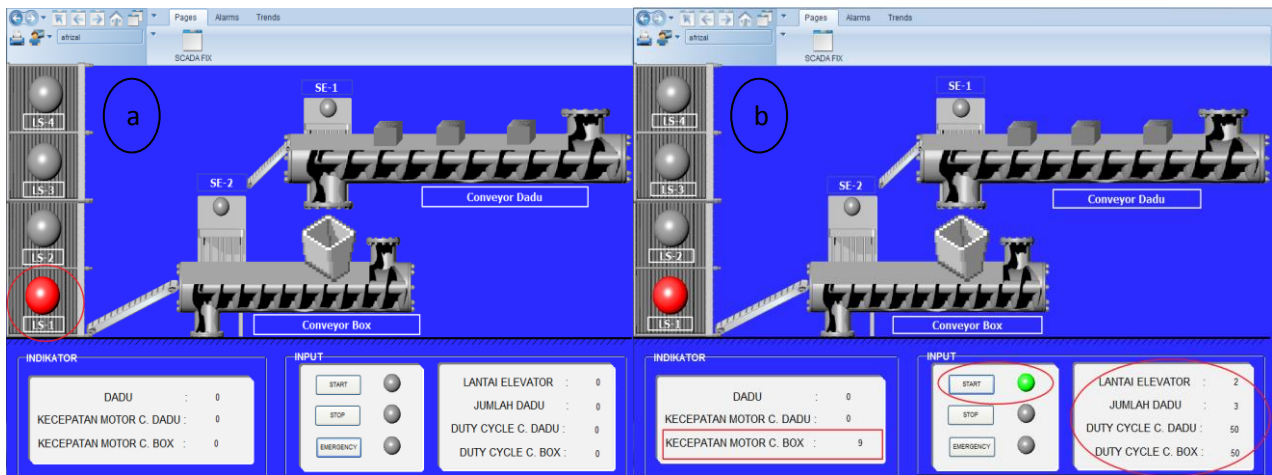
Pages Alarms Trends
afrizal
SCADA FIX

a

LS-4
LS-3
LS-2
LS-1

SE-1
SE-2
Conveyor Dadu
Conveyor Box

INDIKATOR
DADU : 0
KECEPATAN MOTOR C. DADU : 0
KECEPATAN MOTOR C. BOX : 0

INPUT
START
STOP
EMERGENCY

LANTAI ELEVATOR : 0
JUMLAH DADU : 0
DUTY CYCLE C. DADU : 0
DUTY CYCLE C. BOX : 0

Pages Alarms Trends
afrizal
SCADA FIX

b

LS-4
LS-3
LS-2
LS-1

SE-1
SE-2
Conveyor Dadu
Conveyor Box

INDIKATOR
DADU : 0
KECEPATAN MOTOR C. DADU : 0
KECEPATAN MOTOR C. BOX : 9

INPUT
START
STOP
EMERGENCY

LANTAI ELEVATOR : 2
JUMLAH DADU : 3
DUTY CYCLE C. DADU : 50
DUTY CYCLE C. BOX : 50